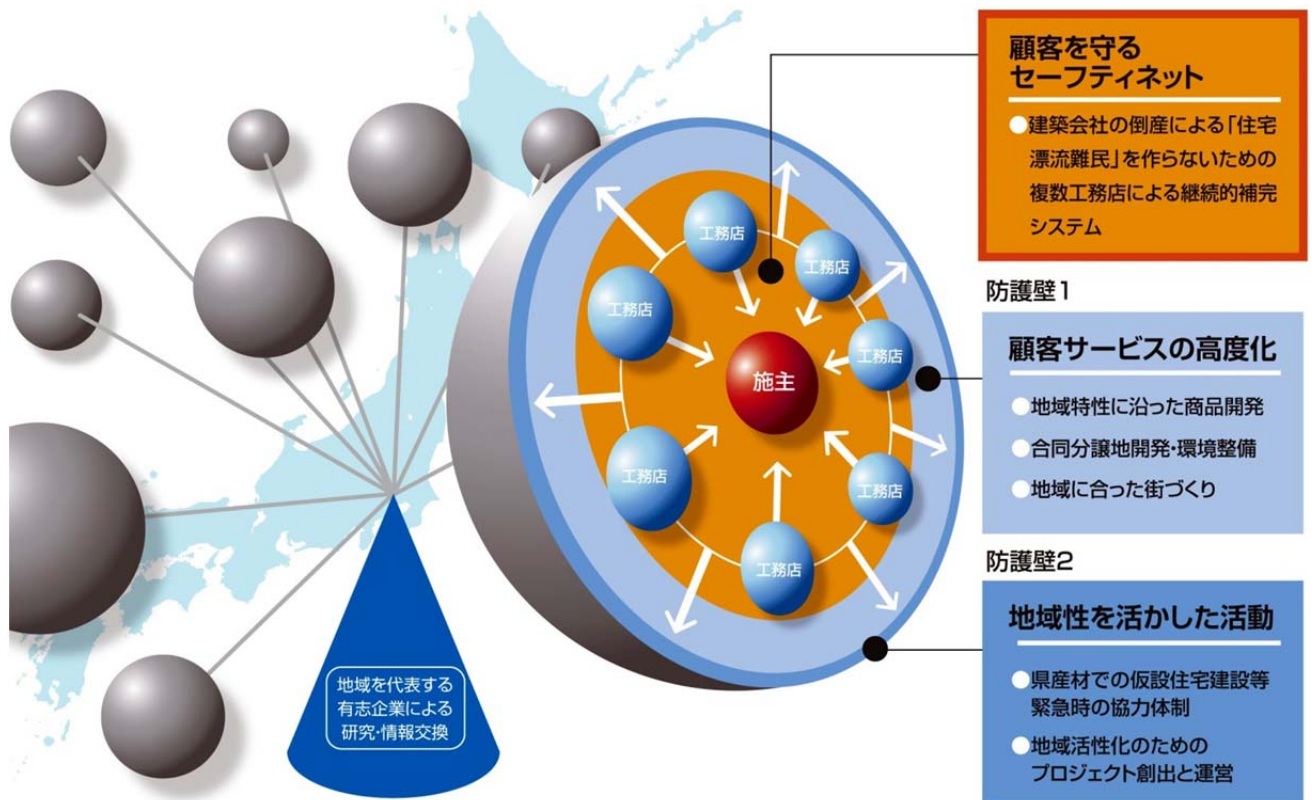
顧客を守る
セーフティネット

●建築会社の倒産による「住宅漂流難民」を作らないための複数工務店による継続的補完システム

防護壁1

顧客サービスの高度化

●地域特性に沿った商品開発
●合同分譲地開発・環境整備
●地域に合った街づくり

防護壁2

地域性を活かした活動

●県産材での仮設住宅建設等緊急時の協力体制
●地域活性化のためのプロジェクト創出と運営

工務店
工務店
工務店
工務店
施主
工務店
工務店
工務店

地域を代表する
有志企業による
研究・情報交換